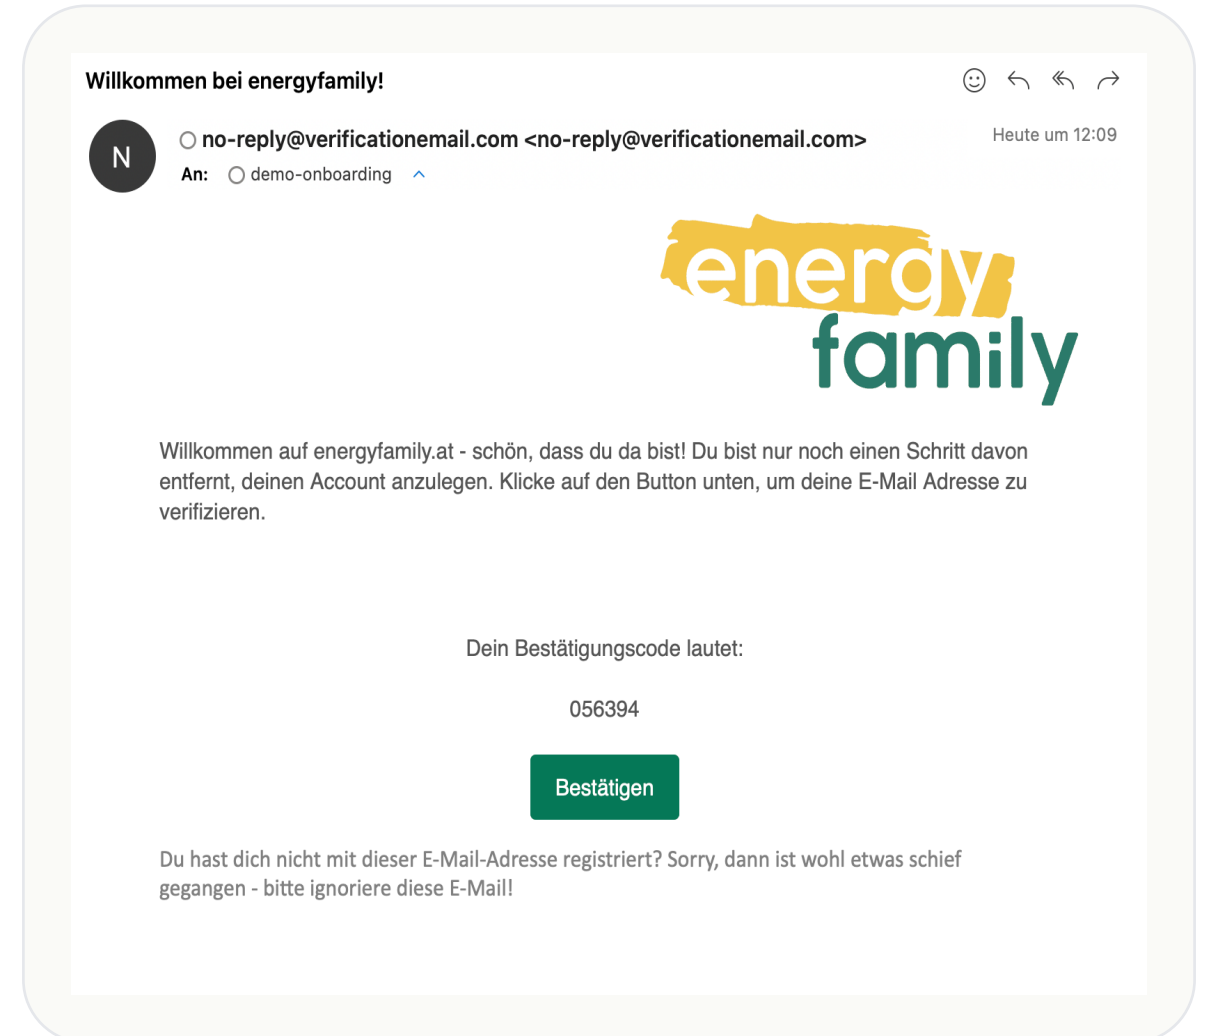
Willkommen bei energyfamily!

N

no-reply@verificationemail.com <no-reply@verificationemail.com>

Heute um 12:09

An: demo-onboarding

energy
family

Willkommen auf energyfamily.at - schön, dass du da bist! Du bist nur noch einen Schritt davon entfernt, deinen Account anzulegen. Klicke auf den Button unten, um deine E-Mail Adresse zu verifizieren.

Dein Bestätigungscode lautet:

056394

Bestätigen

Du hast dich nicht mit dieser E-Mail-Adresse registriert? Sorry, dann ist wohl etwas schief gegangen - bitte ignoriere diese E-Mail!